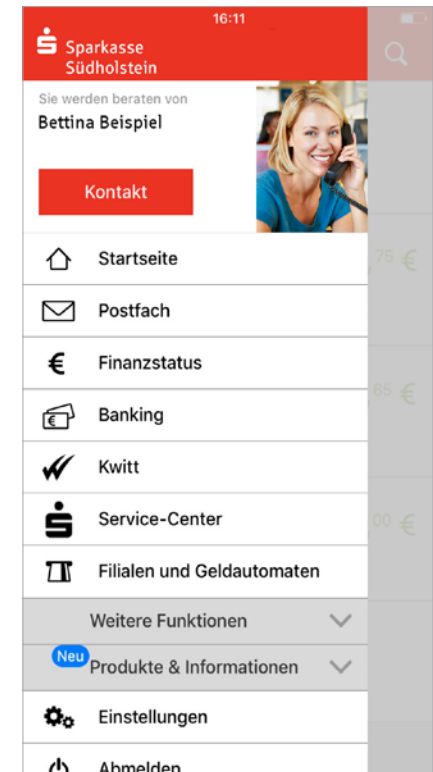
16:11

Sparkasse
Südholstein

Sie werden beraten von
Bettina Beispiel

Kontakt

Startseite

Postfach

Finanzstatus

Banking

Kwitt

Service-Center

Filialen und Geldautomaten

Weitere Funktionen

Neu
Produkte & Informationen

Einstellungen

Abmelden

,75 €

,85 €

,00 €